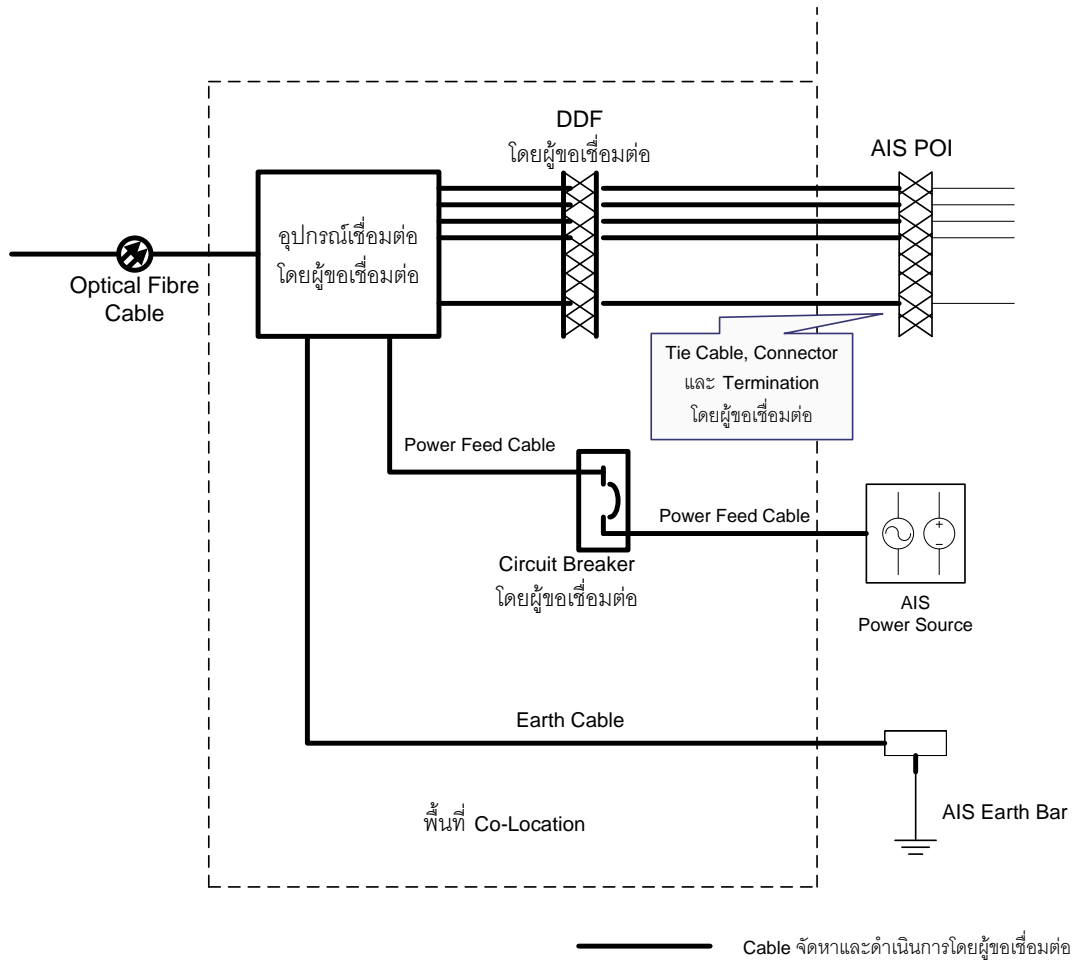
DDF
โดยผู้ขอเชื่อมต่อ

AIS POI

อุปกรณ์เชื่อมต่อ
โดยผู้ขอเชื่อมต่อ

Optical Fibre Cable

Tie Cable, Connector และ Termination โดยผู้ขอเชื่อมต่อ

Power Feed Cable

Power Feed Cable

Circuit Breaker
โดยผู้ขอเชื่อมต่อ

+
–

AIS
Power Source

Earth Cable

AIS Earth Bar

พื้นที่ Co-Location

Cable จัดหาและดำเนินการโดยผู้ขอเชื่อมต่อ